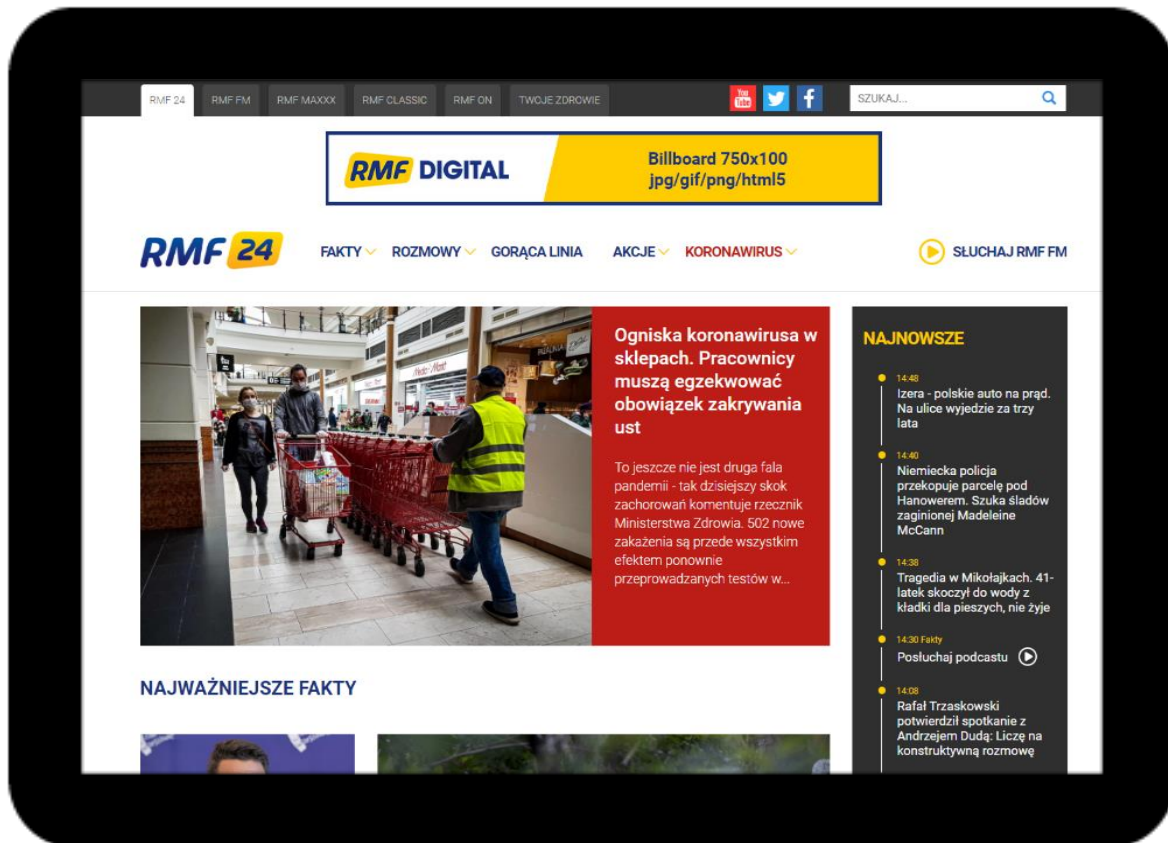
RMF 24 RMF FM RMF MAXXX RMF CLASSIC RMF ON TWOJE ZDROWIE

You Tube

SZUKAJ...

RMF DIGITAL

Billboard 750x100
jpg/gif/png/html5

RMF 24

FAKTY ROZMOWY GORĄCA LINIA AKCJE KORONAWIRUS

SŁUCHAJ RMF FM

Ogniska koronawirusa w sklepach. Pracownicy muszą egzekwować obowiązek zakrywania ust

To jeszcze nie jest druga fala pandemii - tak dzisiejszy skok zachorowań komentuje rzecznik Ministerstwa Zdrowia. 502 nowe zakażenia są przede wszystkim efektem ponownie przeprowadzanych testów w...

NAJNOWSZE

14:48
Izera - polskie auto na prąd. Na ulice wyjedzie za trzy lata

14:40
Niemiecka policja przekopuje parcelę pod Hanowerem. Szuka śladów zaginionej Madeleine McCann

14:38
Tragedia w Mikołajkach. 41-latek skoczył do wody z kładki dla pieszych, nie żyje

14:30 Fakty
Posłuchaj podcastu

14:08
Rafał Trzaskowski potwierdził spotkanie z Andrzejem Dudą: Liczę na konstruktywną rozmowę

NAJWAŻNIEJSZE FAKTY